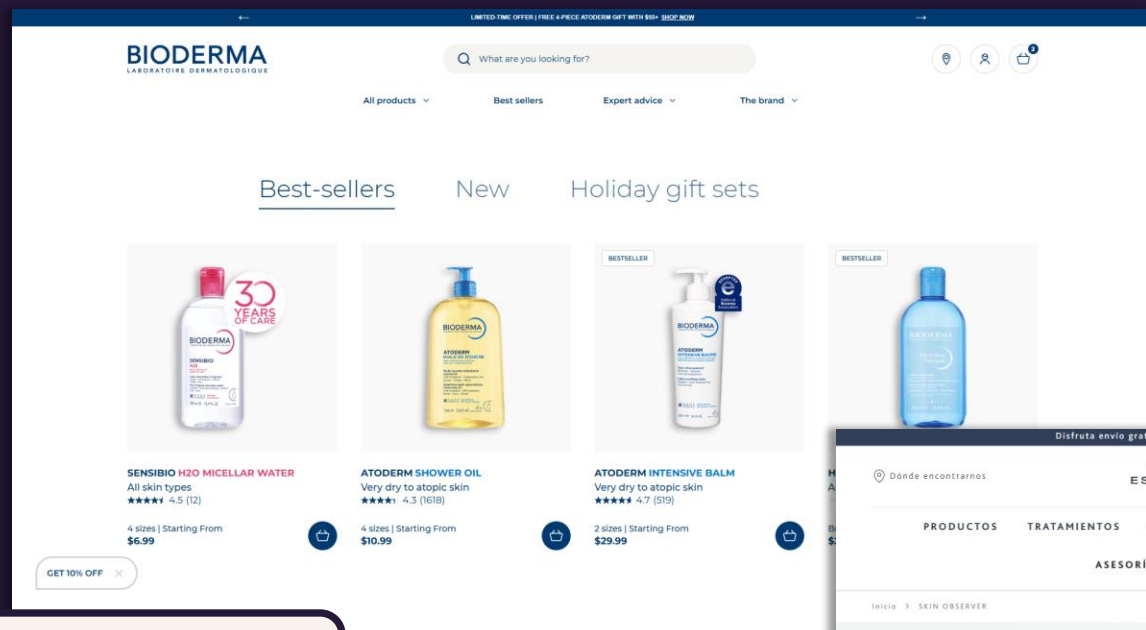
LIMITED-TIME OFFER | FREE 4-PIECE ATODERM GIFT WITH $55+ SHOP NOW

BIODERMA
LABORATOIRE DERMATOLOGIQUE

What are you looking for?

2

All products Best sellers Expert advice The brand

Best-sellers New Holiday gift sets

30 YEARS OF CARE

BESTSELLER

BESTSELLER

SENSIBIO H2O MICELLAR WATER
All skin types
4.5 (12)
4 sizes | Starting From
$6.99

ATODERM SHOWER OIL
Very dry to atopic skin
4.3 (1618)
4 sizes | Starting From
$10.99

ATODERM INTENSIVE BALM
Very dry to atopic skin
4.7 (519)
2 sizes | Starting From
$29.99

H
A

B
$

GET 10% OFF

Disfruta envío gra

Dónde encontrarnos

ES

PRODUCTOS TRATAMIENTOS

ASESORÍ

Inicio > SKIN OBSERVER